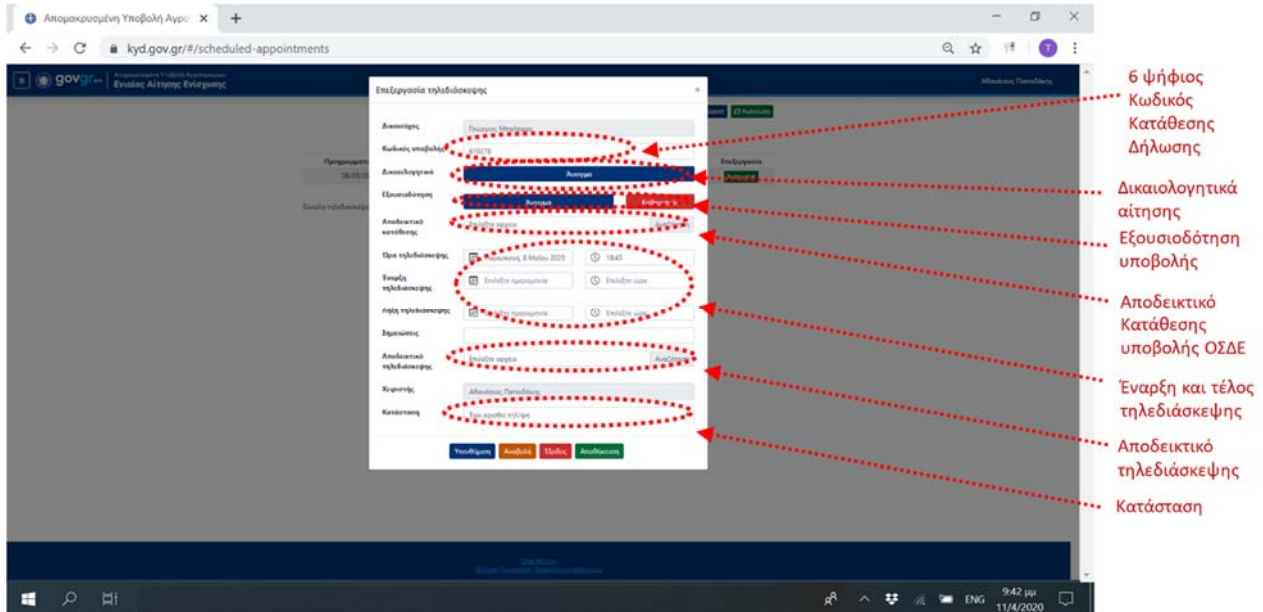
Απομακρυσμένη Υποβολή Αγρο ×
kyd.gov.gr/#/scheduled-appointments

gov.gr
Ενιαίας Αίτησης Ενίσχυσης

Επεξεργασία τηλεδιάσκεψης ×

Δικαιούχος
Κωδικός υποβολής
Δικαιολογητικά — Άνοιγμα
Εξουσιοδότηση — Άνοιγμα
Αποδεικτικό κατάθεσης — Επιλέξτε αρχείο
Ώρα τηλεδιάσκεψης — Παρασκευή, 8 Μαΐου 2020 — 18:45
Έναρξη τηλεδιάσκεψης — Επιλέξτε ημερομηνία — Επιλέξτε ώρα
Λήξη τηλεδιάσκεψης — Επιλέξτε ημερομηνία — Επιλέξτε ώρα
Σημειώσεις
Αποδεικτικό τηλεδιάσκεψης — Επιλέξτε αρχείο — Αναζήτηση
Χειριστής
Κατάσταση — Έχει κρατηθεί τηλ/ψη

Υπενθύμιση Αναβολή Έξοδος Αποθήκευση

Επεξεργασία

6 ψήφιος Κωδικός Κατάθεσης Δήλωσης

Δικαιολογητικά αίτησης

Εξουσιοδότηση υποβολής

Αποδεικτικό Κατάθεσης υποβολής ΟΣΔΕ

Έναρξη και τέλος τηλεδιάσκεψης

Αποδεικτικό τηλεδιάσκεψης

Κατάσταση

ENG 9:42 μμ 11/4/2020